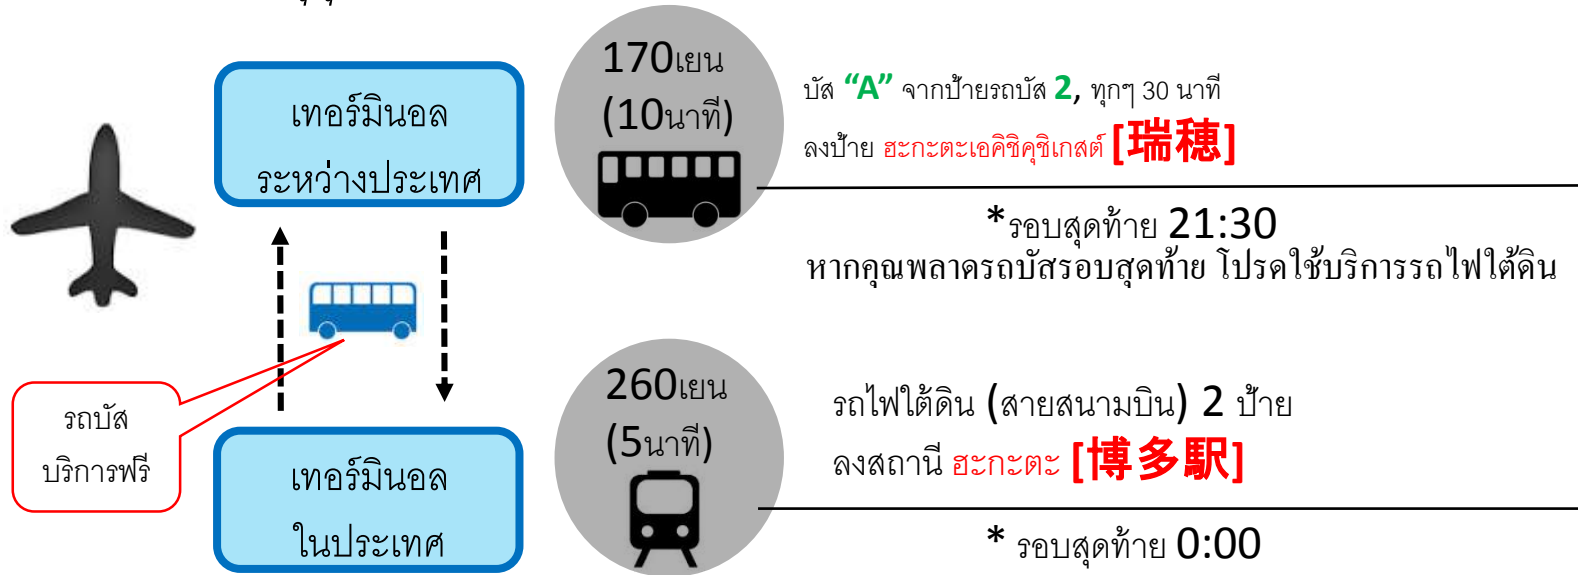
เทอร์มินอล ระหว่างประเทศ

รถบัส บริการฟรี

เทอร์มินอล ในประเทศ

170เยน (10นาที)

บัส “A” จากป้ายรถบัส 2, ทุกๆ 30 นาที

ลงป้าย ฮะกะตะเอคิชิคุชิเกสต์ [瑞穂]

*รอบสุดท้าย 21:30

หากคุณพลาดรถบัสรอบสุดท้าย โปรดใช้บริการรถไฟใต้ดิน

260เยน (5นาที)

รถไฟใต้ดิน (สายสนามบิน) 2 ป้าย

ลงสถานี ฮะกะตะ [博多駅]

* รอบสุดท้าย 0:00